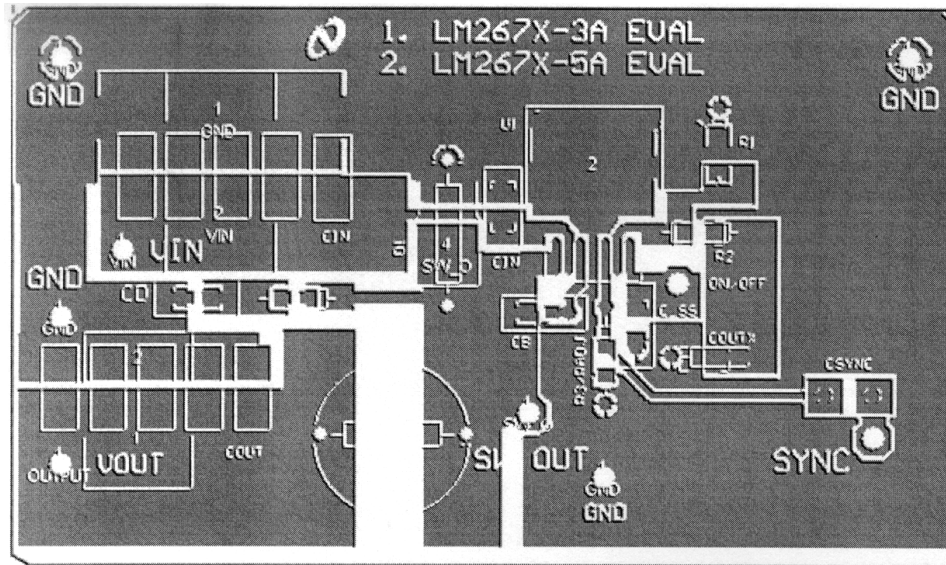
1. LM267X-3A EVAL
2. LM267X-5A EVAL

GND

GND

1
GND

U1

2

R1

2
VIN

CIN

4
SW_O

VIN

VIN

CIN

R2

ON/OFF

GND

CD

C_SS

GND

CB

COUTX

2

CSYNC

R3/RADJ

COUT

SW_OUT

OUTPUT

VOUT

SYNC

GND
GND